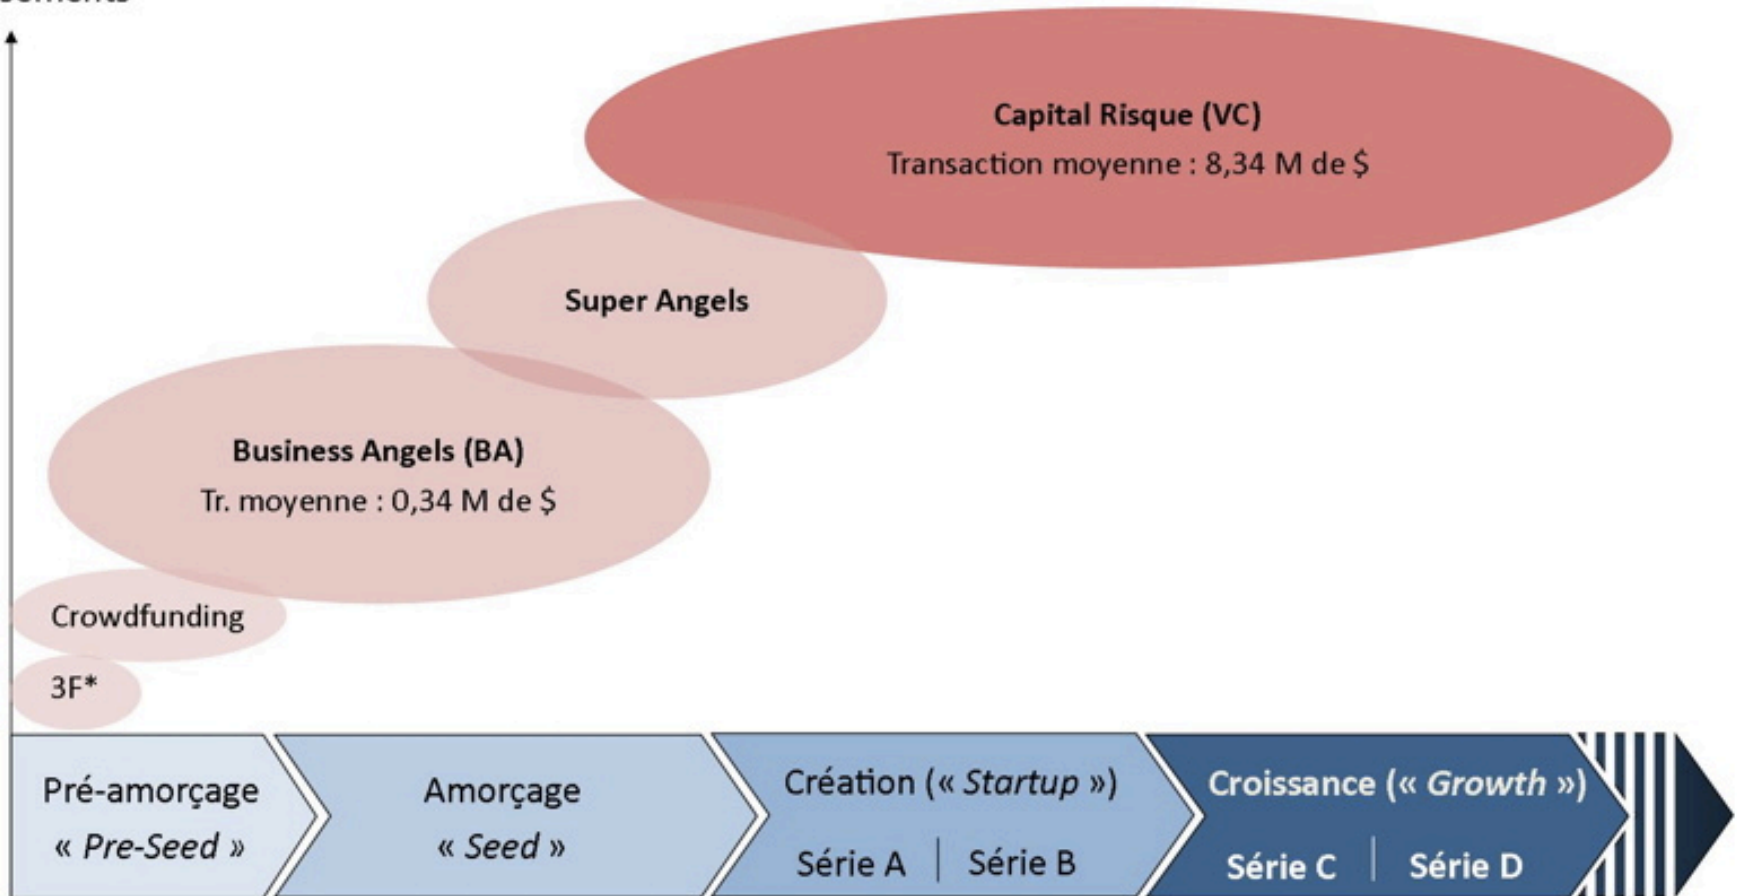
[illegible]ssements

Capital Risque (VC)
Transaction moyenne : 8,34 M de $

Super Angels

Business Angels (BA)
Tr. moyenne : 0,34 M de $

Crowdfunding

3F*

Pré-amorçage
« Pre-Seed »

Amorçage
« Seed »

Création (« Startup »)
Série A | Série B

Croissance (« Growth »)
Série C | Série D